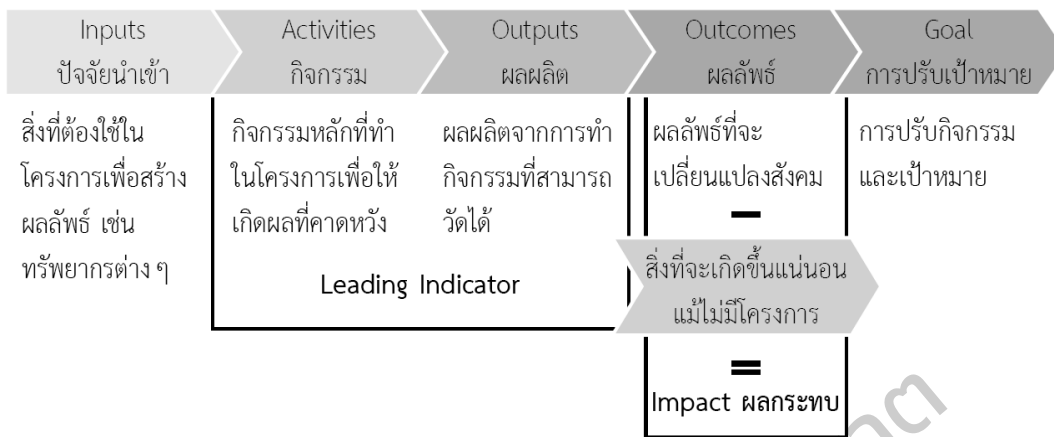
Inputs
ปัจจัยนำเข้า

Activities
กิจกรรม

Outputs
ผลผลิต

Outcomes
ผลลัพธ์

Goal
การปรับเป้าหมาย

สิ่งที่ต้องใช้ในโครงการเพื่อสร้างผลลัพธ์ เช่น ทรัพยากรต่าง ๆ

กิจกรรมหลักที่ทำในโครงการเพื่อให้เกิดผลที่คาดหวัง

ผลผลิตจากการทำกิจกรรมที่สามารถวัดได้

ผลลัพธ์ที่จะเปลี่ยนแปลงสังคม

การปรับกิจกรรมและเป้าหมาย

Leading Indicator

−

สิ่งที่จะเกิดขึ้นแน่นอนแม้ไม่มีโครงการ

=

Impact ผลกระทบ